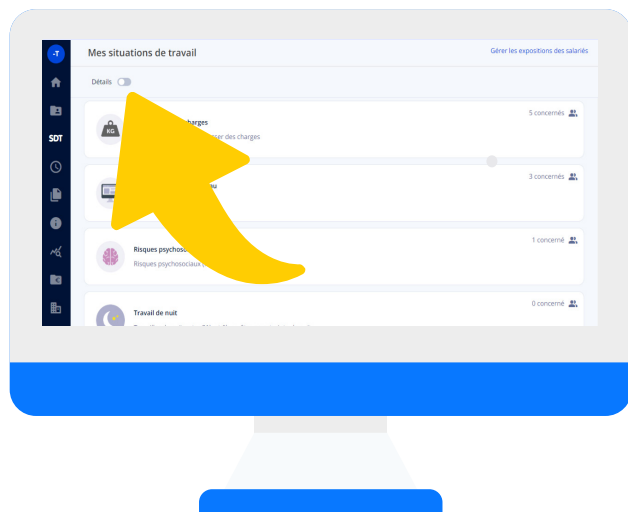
-T

SDT

Mes situations de travail

Gérer les expositions des salariés

Détails

KG

charges

ser des charges

5 concernés

3 concernés

u

Risques psychoso

Risques psychosociaux

1 concerné

Travail de nuit

0 concerné